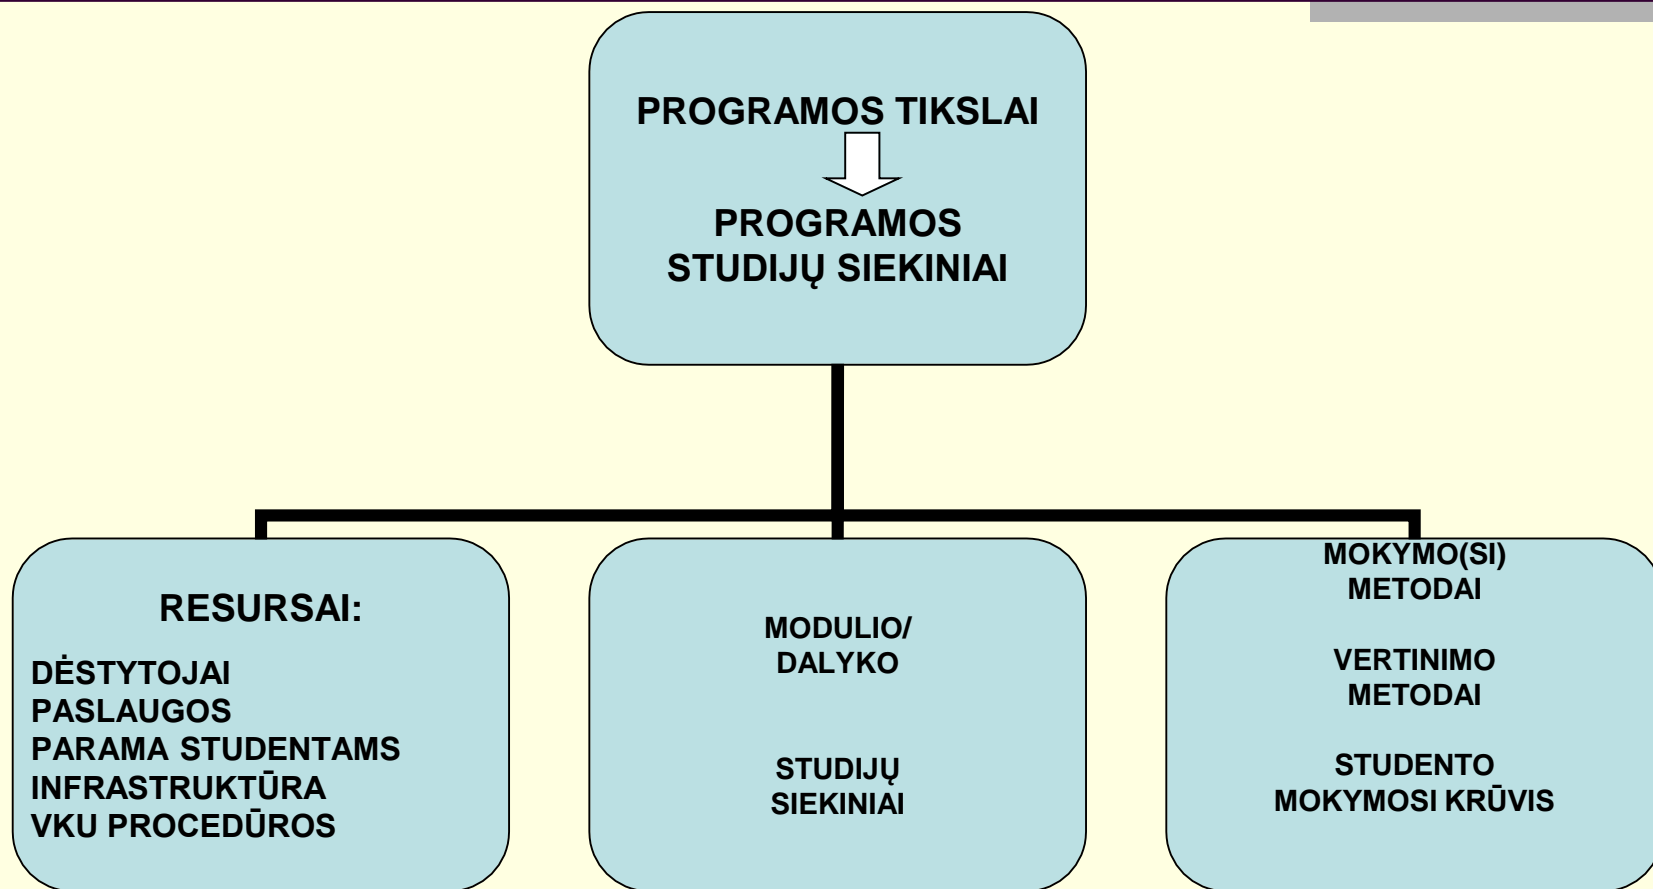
PROGRAMOS TIKSLAI

PROGRAMOS STUDIJŲ SIEKINIAI

RESURSAI:

DĖSTYTOJAI
PASLAUGOS
PARAMA STUDENTAMS
INFRASTRUKTŪRA
VKU PROCEDŪROS

MODULIO/ DALYKO

STUDIJŲ SIEKINIAI

MOKYMO(SI) METODAI

VERTINIMO METODAI

STUDENTO MOKYMOSI KRŪVIS